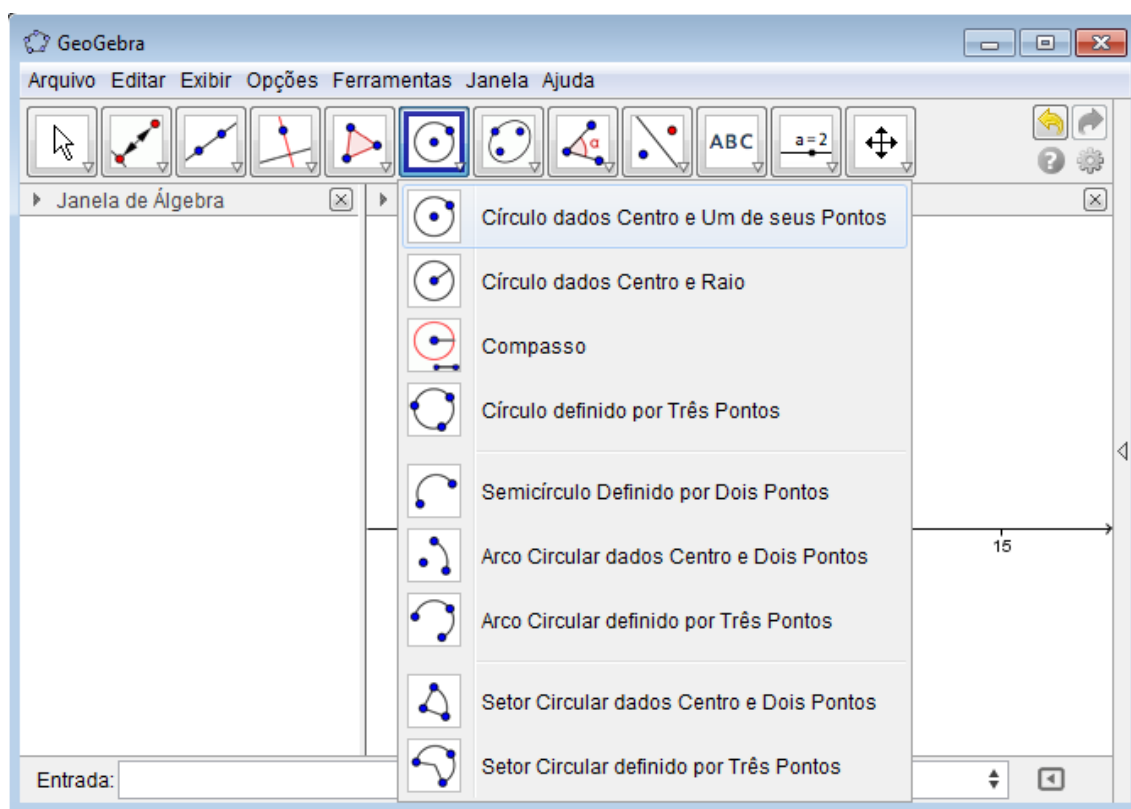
GeoGebra

Arquivo Editar Exibir Opções Ferramentas Janela Ajuda

ABC

a = 2

Janela de Álgebra

Círculo dados Centro e Um de seus Pontos

Círculo dados Centro e Raio

Compasso

Círculo definido por Três Pontos

Semicírculo Definido por Dois Pontos

Arco Circular dados Centro e Dois Pontos

Arco Circular definido por Três Pontos

Setor Circular dados Centro e Dois Pontos

Setor Circular definido por Três Pontos

15

Entrada: